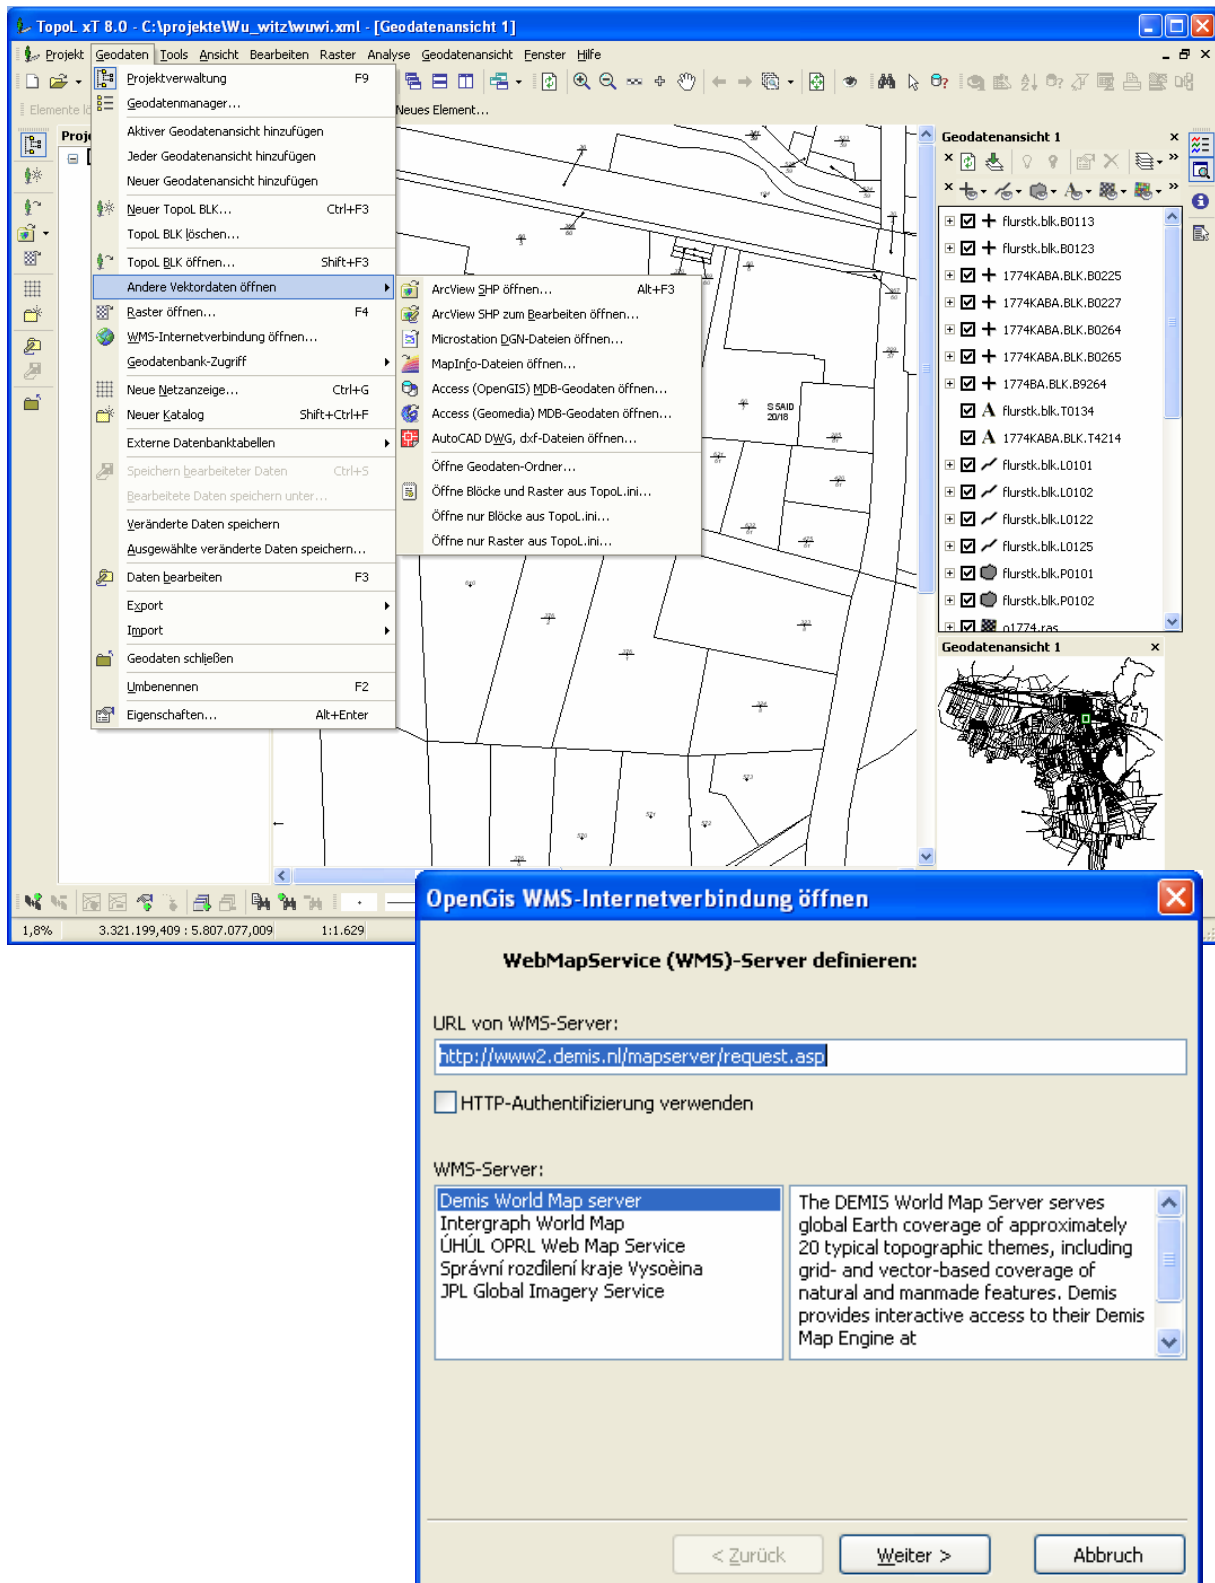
TopoL xT 8.0 - C:\projekte\Wu_witz\wuwi.xml - [Geodatenansicht 1]

Projekt Geodaten Tools Ansicht Bearbeiten Raster Analyse Geodatenansicht Fenster Hilfe

Elemente lö

Proj

Neues Element...

Projektverwaltung F9
Geodatenmanager...
Aktiver Geodatenansicht hinzufügen
Jeder Geodatenansicht hinzufügen
Neuer Geodatenansicht hinzufügen
Neuer TopoL BLK... Ctrl+F3
TopoL BLK löschen...
TopoL BLK öffnen... Shift+F3
Andere Vektordaten öffnen
Raster öffnen... F4
WMS-Internetverbindung öffnen...
Geodatenbank-Zugriff
Neue Netzanzeige... Ctrl+G
Neuer Katalog Shift+Ctrl+F
Externe Datenbanktabellen
Speichern bearbeiteter Daten Ctrl+S
Bearbeitete Daten speichern unter...
Veränderte Daten speichern
Ausgewählte veränderte Daten speichern...
Daten bearbeiten F3
Export
Import
Geodaten schließen
Umbenennen F2
Eigenschaften... Alt+Enter

ArcView SHP öffnen... Alt+F3
ArcView SHP zum Bearbeiten öffnen...
Microstation DGN-Dateien öffnen...
MapInfo-Dateien öffnen...
Access (OpenGIS) MDB-Geodaten öffnen...
Access (Geomedia) MDB-Geodaten öffnen...
AutoCAD DWG, dxf-Dateien öffnen...
Öffne Geodaten-Ordner...
Öffne Blöcke und Raster aus TopoL.ini...
Öffne nur Blöcke aus TopoL.ini...
Öffne nur Raster aus TopoL.ini...

Geodatenansicht 1
flurstk.blk.B0113
flurstk.blk.B0123
1774KABA.BLK.B0225
1774KABA.BLK.B0227
1774KABA.BLK.B0264
1774KABA.BLK.B0265
1774BA.BLK.B9264
flurstk.blk.T0134
1774KABA.BLK.T4214
flurstk.blk.L0101
flurstk.blk.L0102
flurstk.blk.L0122
flurstk.blk.L0125
flurstk.blk.P0101
flurstk.blk.P0102
o1774.ras

Geodatenansicht 1

1,8% 3.321.199,409 : 5.807.077,009 1:1.629

OpenGis WMS-Internetverbindung öffnen

WebMapService (WMS)-Server definieren:

URL von WMS-Server:
http://www2.demis.nl/mapserver/request.asp

HTTP-Authentifizierung verwenden

WMS-Server:
Demis World Map server
Intergraph World Map
ÚHÚL OPRL Web Map Service
Správní rozdilení kraje Vysoèina
JPL Global Imagery Service

The DEMIS World Map Server serves global Earth coverage of approximately 20 typical topographic themes, including grid- and vector-based coverage of natural and manmade features. Demis provides interactive access to their Demis Map Engine at

< Zurück Weiter > Abbruch